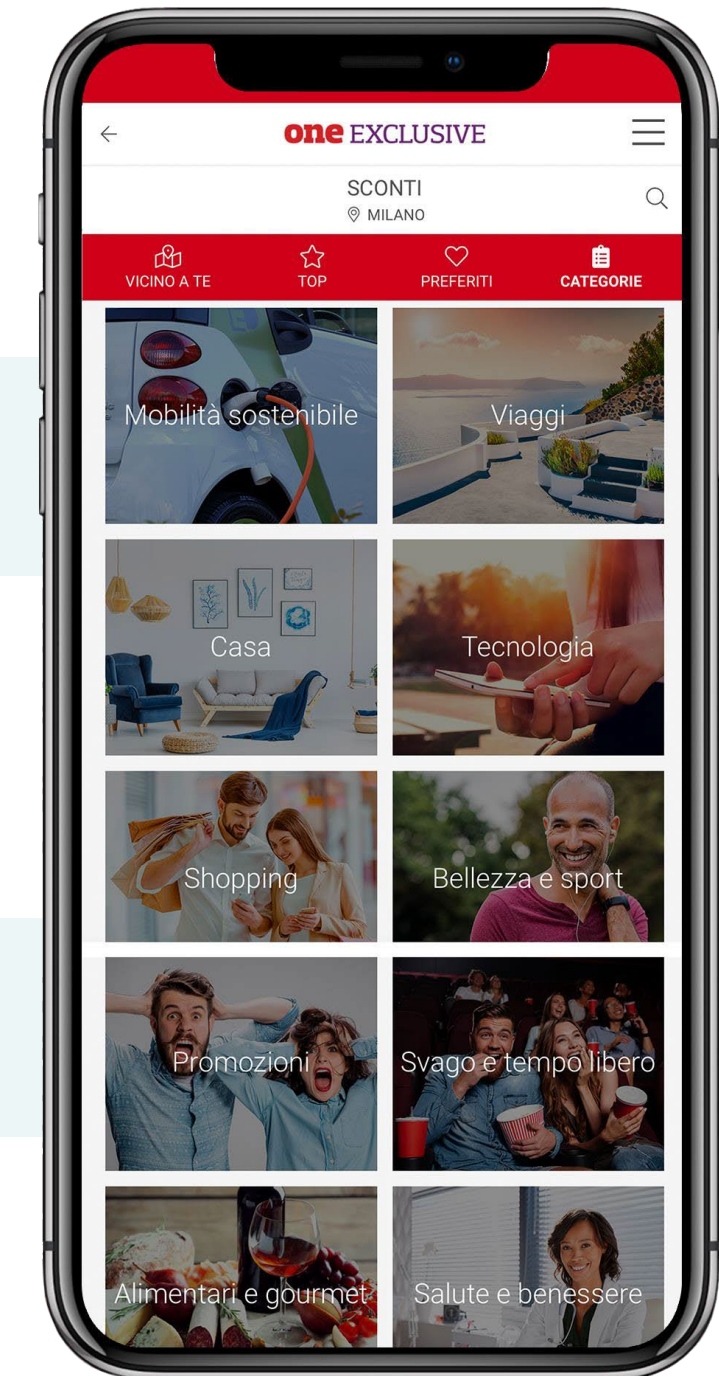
one EXCLUSIVE

SCONTI
MILANO

VICINO A TE
TOP
PREFERITI
CATEGORIE

Mobilità sostenibile
Viaggi
Casa
Tecnologia
Shopping
Bellezza e sport
Promozioni
Svago e tempo libero
Alimentari e gourmet
Salute e benessere